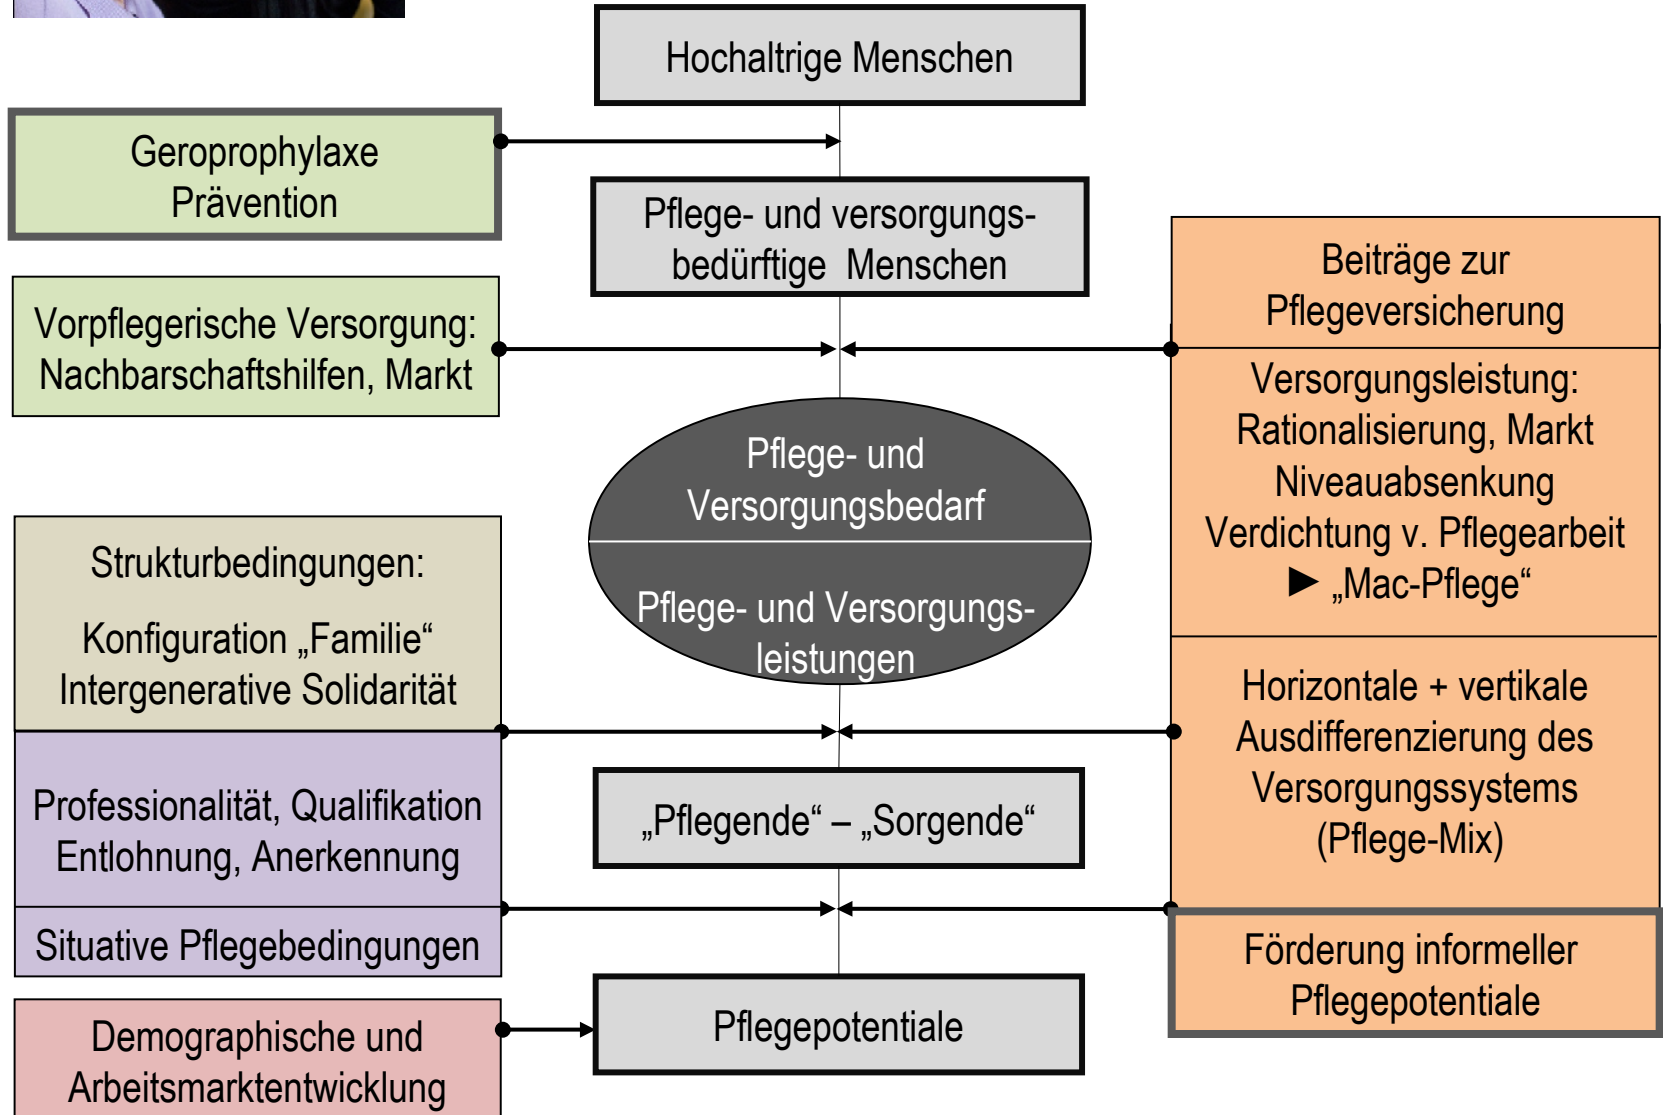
Hochaltrige Menschen

Geroprophylaxe
Prävention

Pflege- und versorgungsbedürftige Menschen

Beiträge zur
Pflegeversicherung

Vorpflegerische Versorgung:
Nachbarschaftshilfen, Markt

Versorgungsleistung:
Rationalisierung, Markt
Niveauabsenkung
Verdichtung v. Pflegearbeit
► „Mac-Pflege“

Pflege- und
Versorgungsbedarf

Pflege- und Versorgungsleistungen

Strukturbedingungen:

Konfiguration „Familie“
Intergenerative Solidarität

Horizontale + vertikale
Ausdifferenzierung des
Versorgungssystems
(Pflege-Mix)

Professionalität, Qualifikation
Entlohnung, Anerkennung

„Pflegende“ – „Sorgende“

Situative Pflegebedingungen

Förderung informeller
Pflegepotentiale

Demographische und
Arbeitsmarktentwicklung

Pflegepotentiale